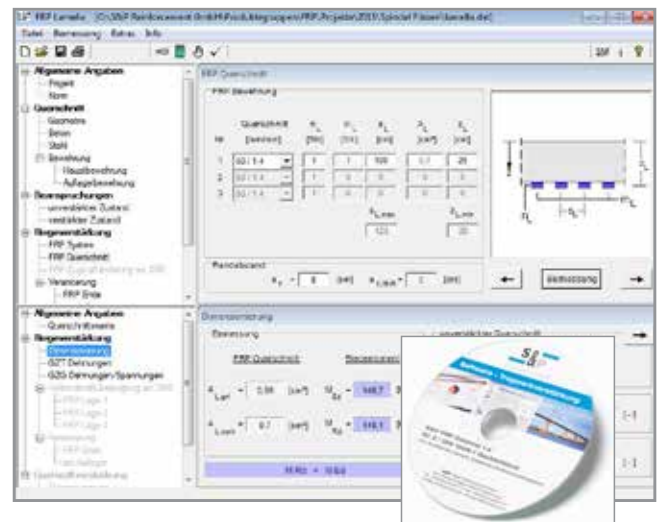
FRP Lamelle - [C:\S&P Reinforcement GmbH\Produktgruppen\FRP Projekte\2011\Spindel Füssen\lamelle.dat]

Datei Bemessung Extras Info

Allgemeine Angaben
Projekt
Norm
Querschnitt
Geometrie
Beton
Stahl
Bewehrung
Hauptbewehrung
Aufbiegebewehrung
Beanspruchungen
unverstärkter Zustand
verstärkter Zustand
Biegeverstärkung
FRP System
FRP Querschnitt
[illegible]
Verankerung
FRP Ende

FRP Querschnitt

FRP Bewehrung

| Nr | Querschnitt [Sektion] | n | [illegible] | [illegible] | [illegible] | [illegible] |
|---|---|---|---|---|---|---|
| 1 | 50 / 1.4 | 1 | 1 | 100 | 0.7 | 20 |
| 2 | 50 / 1.4 | 1 | 0 | 0 | 0 | 0 |
| 3 | 50 / 1.4 | 1 | 0 | 0 | 0 | 0 |

123 20

Randabstand

Bestätigung

Allgemeine Angaben
Querschnittswerte
Biegeverstärkung
Dehnungsverlauf
GZT Dehnungen
GZG Dehnungen/Spannungen
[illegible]
FRP Lage 1
FRP Lage 2
FRP Lage 3
Verankerung
FRP Ende
Verankerung

Bemessung

unverstärkter Querschnitt

FRP Querschnitt

0.98

0.7

548.7

548.7

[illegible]

S&P

Bemessungssoftware